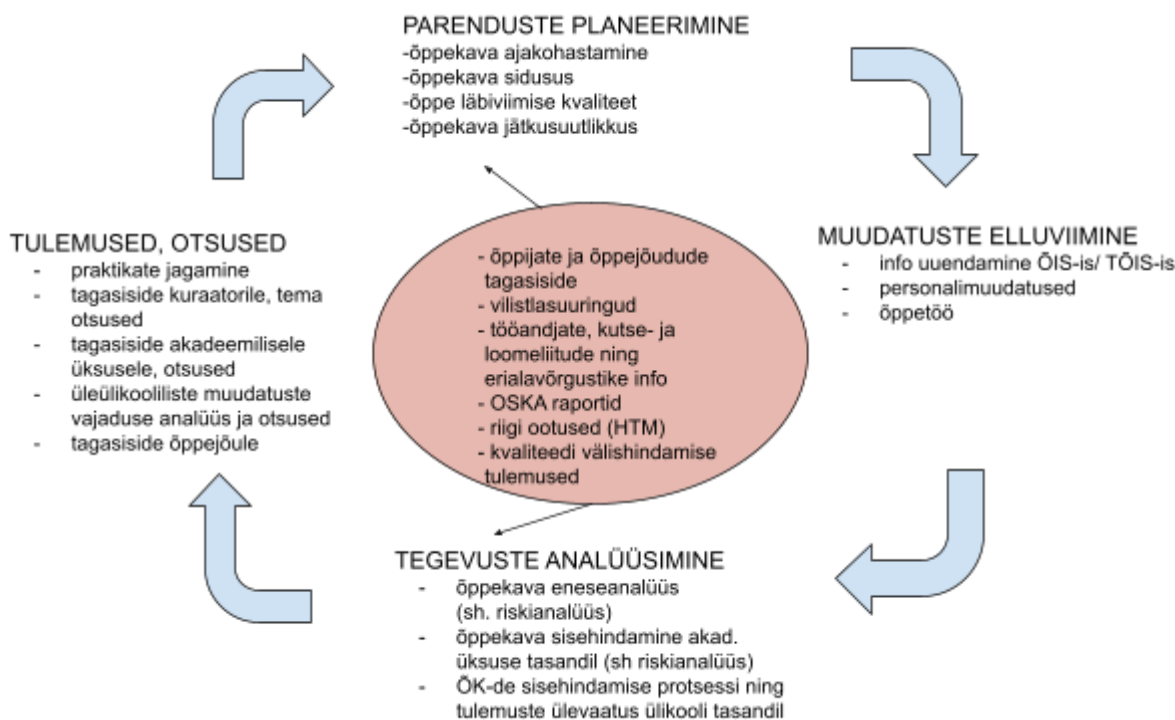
PARENDUSTE PLANEERIMINE
-õppekava ajakohastamine
-õppekava sidusus
-õppe läbiviimise kvaliteet
-õppekava jätkusuutlikkus

MUUDATUSTE ELLUVIIMINE
- info uuendamine ÕIS-is/ TÕIS-is
- personalimuudatused
- õppetöö

- õppijate ja õppejõudude tagasiside
- vilistlasuuringud
- tööandjate, kutse- ja loomeliitude ning erialavõrgustike info
- OSKA raportid
- riigi ootused (HTM)
- kvaliteedi välishindamise tulemused

TEGEVUSTE ANALÜÜSIMINE
- õppekava eneseanalüüs (sh. riskianalüüs)
- õppekava sisehindamine akad. üksuse tasandil (sh riskianalüüs)
- ÕK-de sisehindamise protsessi ning tulemuste ülevaatus ülikooli tasandil

TULEMUSED, OTSUSED
- praktikate jagamine
- tagasiside kuraatorile, tema otsused
- tagasiside akadeemilisele üksusele, otsused
- üleülikooliliste muudatuste vajaduse analüüs ja otsused
- tagasiside õppejõule